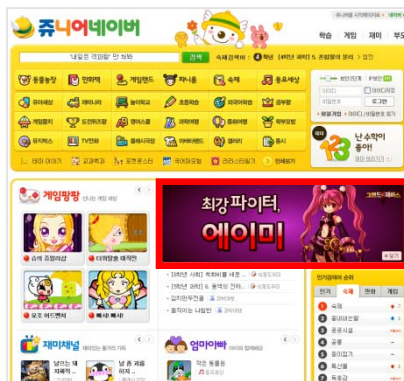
쥬니어네이버

쥬니어네이버 시작페이지로

학습 게임 재미 부모

'내일은 끝판왕' 만 봐봐

검색

숙제검색어 6학년 [4학년 과학] 5. 혼합물의 분리

동물농장 만화책 게임랜드 하니몽 숙제 동요세상

유아세상 데이시티 놀이학교 영어나라 외국어학원 공부왕

게임왕자 도전퀴즈왕 영어쇼몰 과학이팡 뮤팡세계 부모교실

뮤직박스 TV천국 플레시극장 이야기세상 캘러리 동시

테마 이야기 교과백과 포켓몬스터 국어어휘왕 과학나라동물

전체보기

로그인

난 수학이 좋아!

게임팡팡

최강 파이터, 에이미

그랜드체이스

[1학년 사회] 특화되 예조...

[3학년 과학] 동식의 고가...

집지한주잔글

어떻게 이러한 나합천

인기검색어 순위

인기 숙제 만화 게임

엄마아빠

재미채널